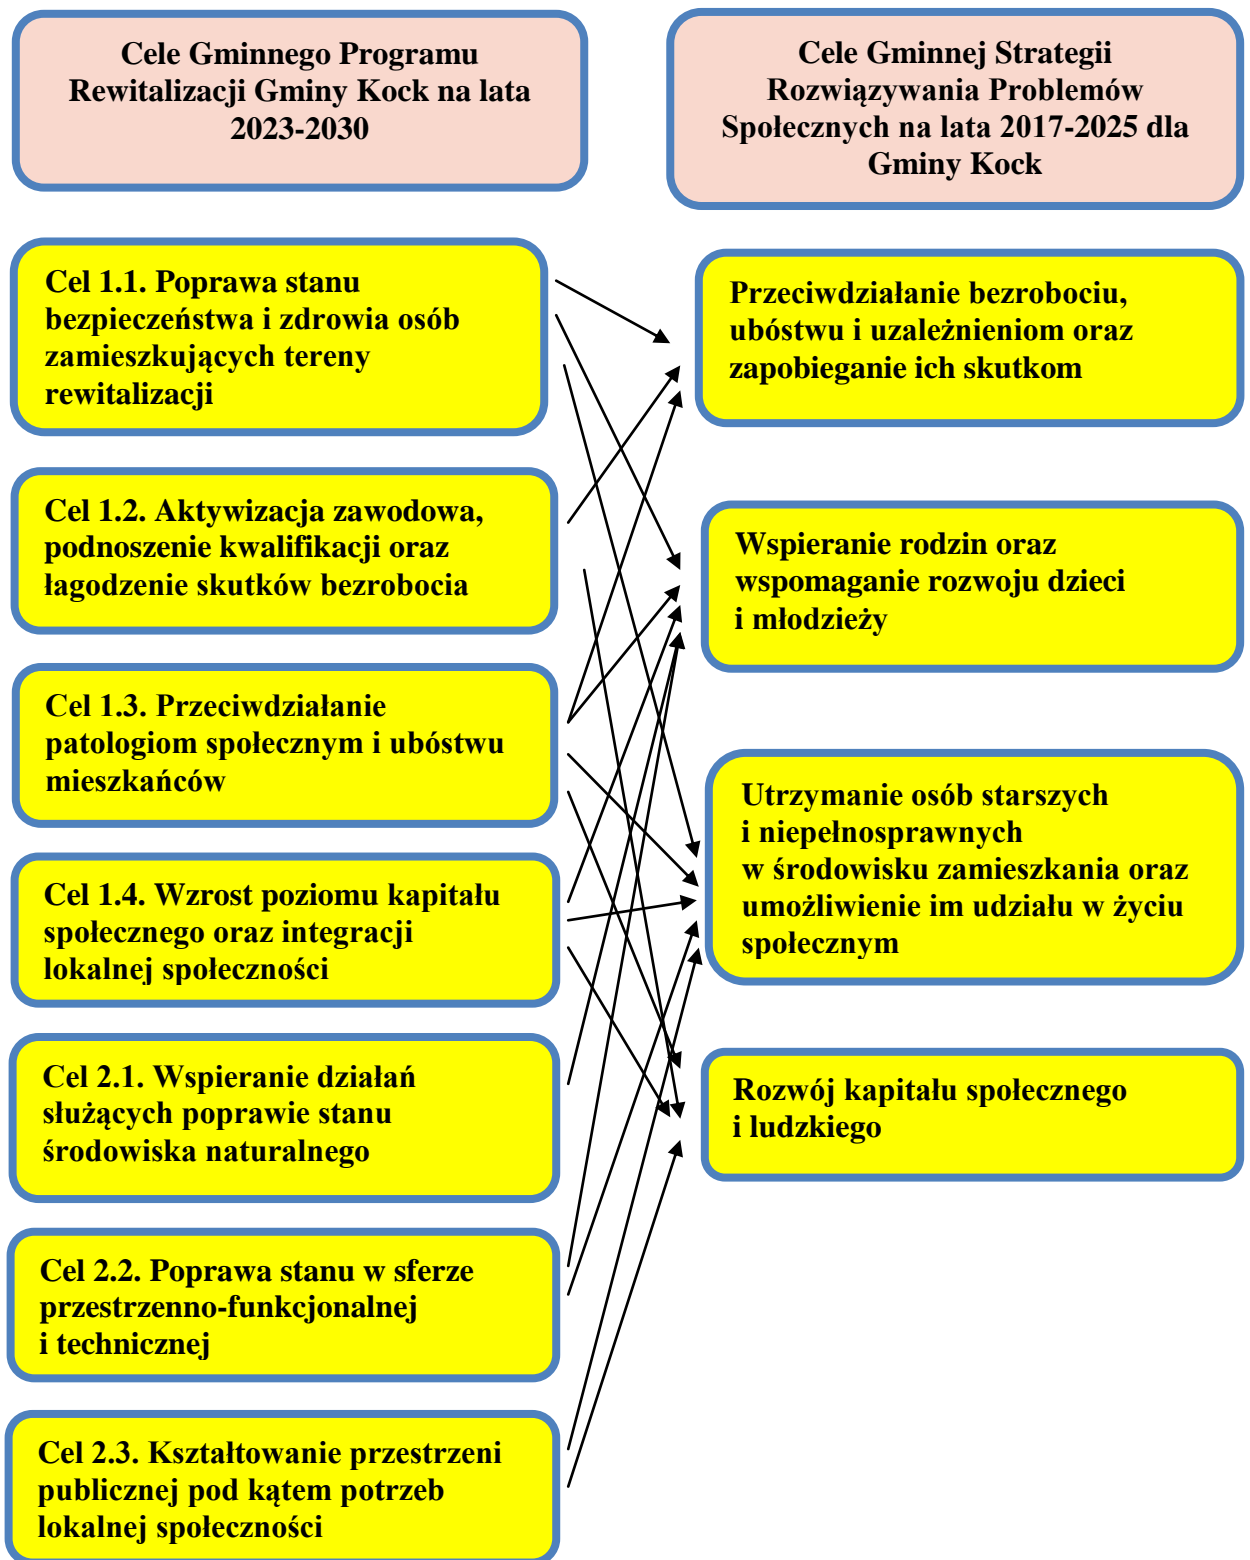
Cele Gminnego Programu Rewitalizacji Gminy Kock na lata 2023-2030

Cele Gminnej Strategii Rozwiązywania Problemów Społecznych na lata 2017-2025 dla Gminy Kock

Cel 1.1. Poprawa stanu bezpieczeństwa i zdrowia osób zamieszkujących tereny rewitalizacji

Cel 1.2. Aktywizacja zawodowa, podnoszenie kwalifikacji oraz łagodzenie skutków bezrobocia

Cel 1.3. Przeciwdziałanie patologiom społecznym i ubóstwu mieszkańców

Cel 1.4. Wzrost poziomu kapitału społecznego oraz integracji lokalnej społeczności

Cel 2.1. Wspieranie działań służących poprawie stanu środowiska naturalnego

Cel 2.2. Poprawa stanu w sferze przestrzenno-funkcjonalnej i technicznej

Cel 2.3. Kształtowanie przestrzeni publicznej pod kątem potrzeb lokalnej społeczności

Przeciwdziałanie bezrobociu, ubóstwu i uzależnieniom oraz zapobieganie ich skutkom

Wspieranie rodzin oraz wspomaganie rozwoju dzieci i młodzieży

Utrzymanie osób starszych i niepełnosprawnych w środowisku zamieszkania oraz umożliwienie im udziału w życiu społecznym

Rozwój kapitału społecznego i ludzkiego